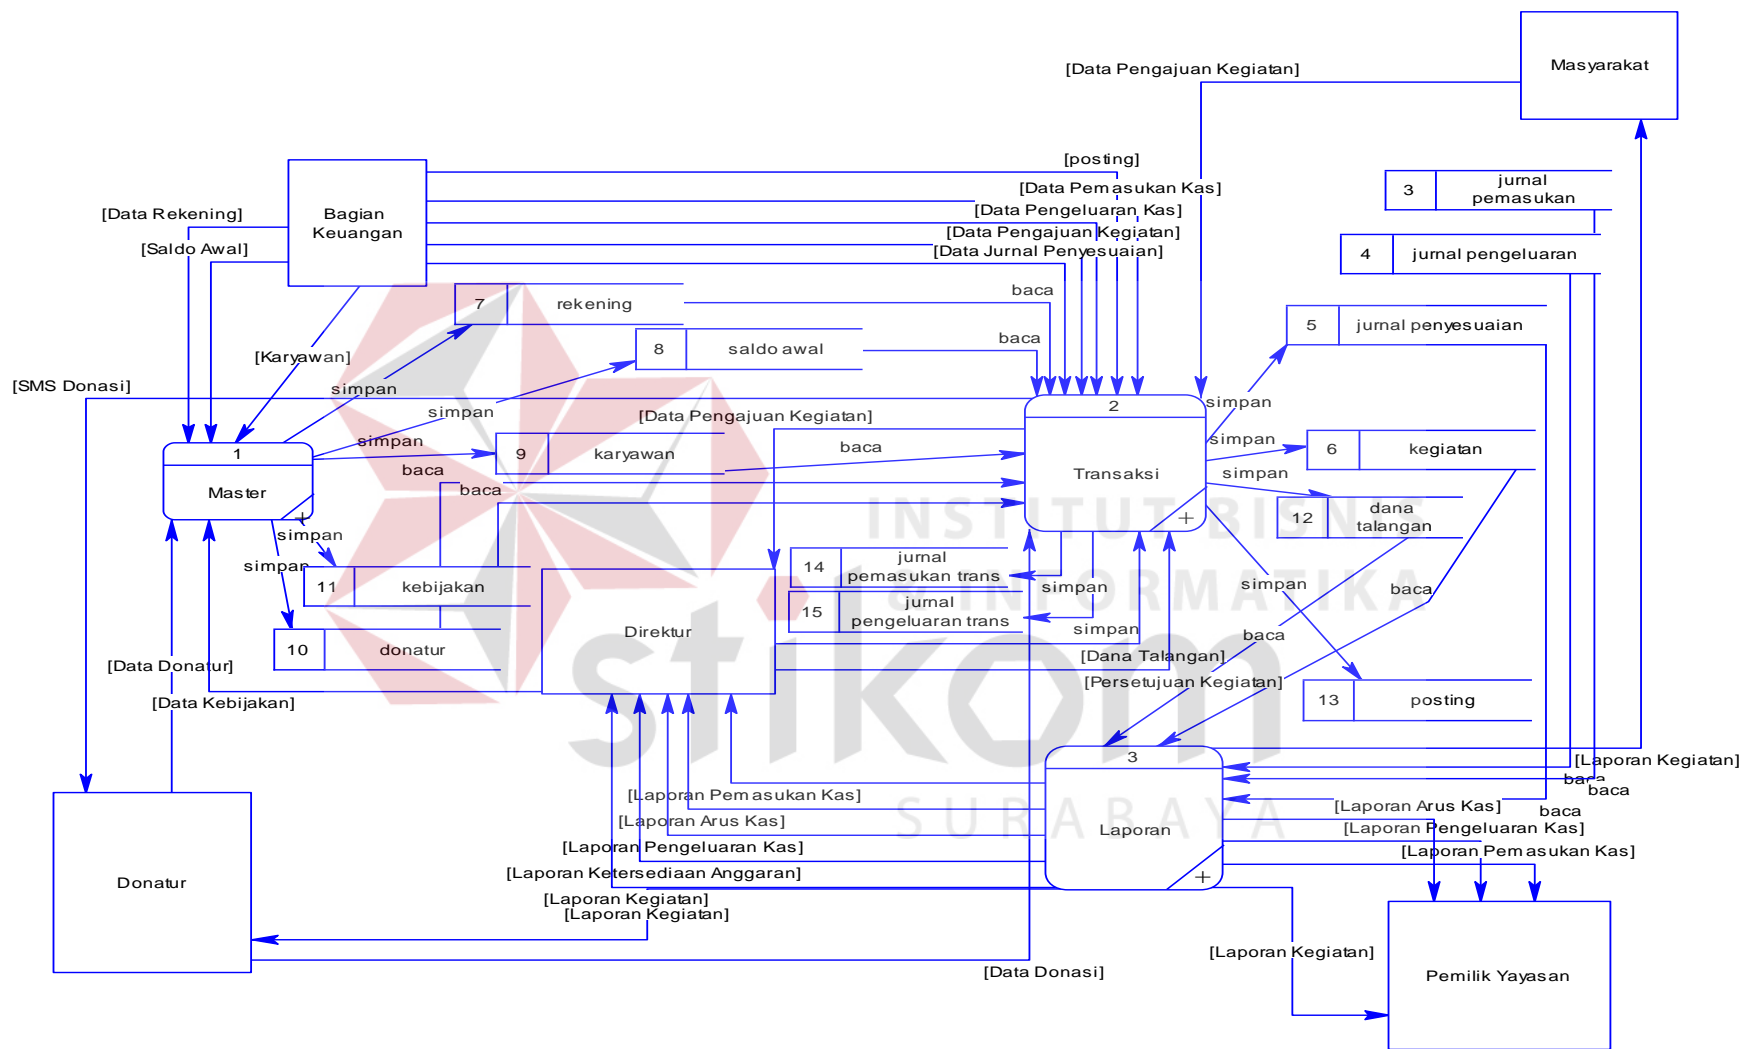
Masyarakat

[Data Pengajuan Kegiatan]

[posting]
[Data Pemasukan Kas]
[Data Pengeluaran Kas]
[Data Pengajuan Kegiatan]
[Data Jurnal Penyesuaian]

Bagian Keuangan

[Data Rekening]
[Saldo Awal]

3 jurnal pemasukan
4 jurnal pengeluaran
5 jurnal penyesuaian

7 rekening
baca
8 saldo awal
baca

[Karyawan]
[SMS Donasi]
simpan
simpan
simpan
[Data Pengajuan Kegiatan]

1
Master

9 karyawan
baca
baca
baca

2
Transaksi

simpan
simpan
simpan
6 kegiatan
12 dana talangan

simpan
simpan
11 kebijakan
10 donatur

Direktur

14 jurnal pemasukan trans
15 jurnal pengeluaran trans
simpan
simpan
simpan
baca
baca
[Dana Talangan]
[Persetujuan Kegiatan]
13 posting

[Data Donatur]
[Data Kebijakan]

3
Laporan

[Laporan Kegiatan]
baca
baca
baca
[Laporan Arus Kas]
[Laporan Pengeluaran Kas]
[Laporan Pemasukan Kas]

[Laporan Pemasukan Kas]
[Laporan Arus Kas]
[Laporan Pengeluaran Kas]
[Laporan Ketersediaan Anggaran]
[Laporan Kegiatan]
[Laporan Kegiatan]

Donatur

[Data Donasi]
[Laporan Kegiatan]

Pemilik Yayasan

INSTITUT BISNIS & INFORMATIKA
stikom
SURABAYA